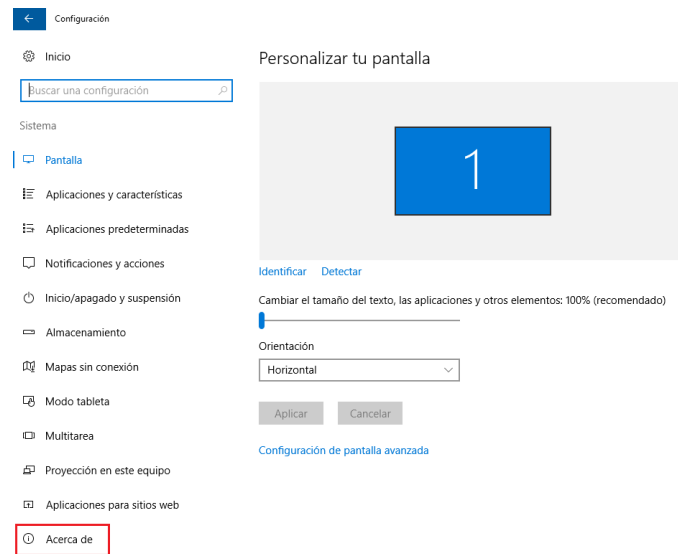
Configuración

Inicio

Buscar una configuración

Sistema

Pantalla

Aplicaciones y características

Aplicaciones predeterminadas

Notificaciones y acciones

Inicio/apagado y suspensión

Almacenamiento

Mapas sin conexión

Modo tableta

Multitarea

Proyección en este equipo

Aplicaciones para sitios web

Acerca de

Personalizar tu pantalla

1

Identificar Detectar

Cambiar el tamaño del texto, las aplicaciones y otros elementos: 100% (recomendado)

Orientación

Horizontal

Aplicar Cancelar

Configuración de pantalla avanzada